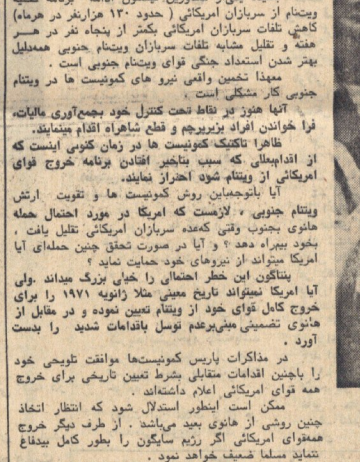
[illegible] ویتنام از سربازان امریکائی (حدود ۱۳۰ هزارنفر در هرماه) کاهش تلفات سربازان امریکائی بکمتر از پنجاه نفر در هر هفته و تقلیل مشابه تلفات سربازان ویتنام جنوبی همدلیل بهتر شدن استعداد جنگی قوای ویتنام جنوبی است.

معهذا تخمین واقعی نیرو های کمونیست ها در ویتنام جنوبی کار مشکلی است.

آنها هنوز در نقاط تحت کنترل خود بجمع‌آوری مالیات، فرا خواندن افراد بزیرپرچم و قطع شاهراه اقدام مینمایند.

ظاهرا تاکتیک کمونیست ها در زمان کنونی اینست که از اقدامیکه که سبب بتاخیر افتادن برنامه خروج قوای امریکائی از ویتنام شود احتراز نمایند.

آیا باتوجهباین روش کمونیست ها و تقویت ارتش ویتنام جنوبی، لازمست که امریکا در مورد احتمال حمله هانوی بجنوب وقتی کهعده سربازان امریکائی تقلیل یافت، بخود بیمراه دهد؟ و آیا در صورت تحقق چنین حمله‌ای آیا امریکا میتواند از نیروهای خود حمایت نماید؟

پنتاگون این خطر احتمالی را خیلی بزرگ میداند. ولی آیا امریکا نمیتواند تاریخ معینی مثلا ژانویه ۱۹۷۱ را برای خروج کامل قوای خود از ویتنام تعیین نموده و در مقابل از هانوی تضمینی مبنی‌برعدم توسل باقدامات شدید را بدست آورد.

در مذاکرات پاریس کمونیستها موافقت تلویحی خود را باچنین اقدامات متقابلی بشرط تعیین تاریخی برای خروج همه قوای امریکائی اعلام داشته‌اند.

ممکن است اینطور استدلال شود که انتظار اتخاذ چنین روشی از هانوی بعید مینماید. از طرف دیگر خروج همهقوای امریکائی ازرژیم سایگون را بطور کامل بیدفاع نمیاید مسلما خطیر خواهد نمود.